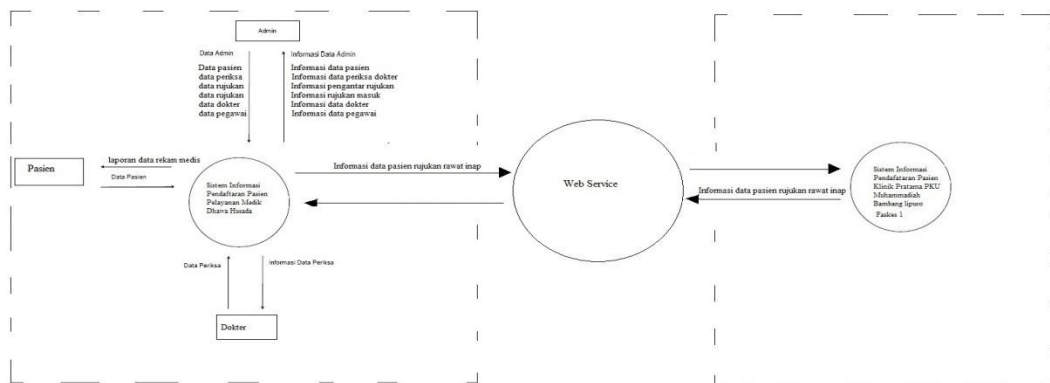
Admin

Data Admin

Data pasien
data periksa
data rujukan
data rujukan
data dokter
data pegawai

Informasi Data Admin

Informasi data pasien
Informasi data periksa dokter
Informasi pengantar rujukan
Informasi rujukan masuk
Informasi data dokter
Informasi data pegawai

Pasien

laporan data rekam medis

Data Pasien

Sistem Informasi Pendaftaran Pasien Pelayanan Medik Dhawa Husada

Informasi data pasien rujukan rawat inap

Web Service

Informasi data pasien rujukan rawat inap

Sistem Informasi Pendafataran Pasien Klinik Pratama PKU Muhammadiah Bambang lipuro Faskes 1

Data Periksa

Infomasi Data Periksa

Dokter